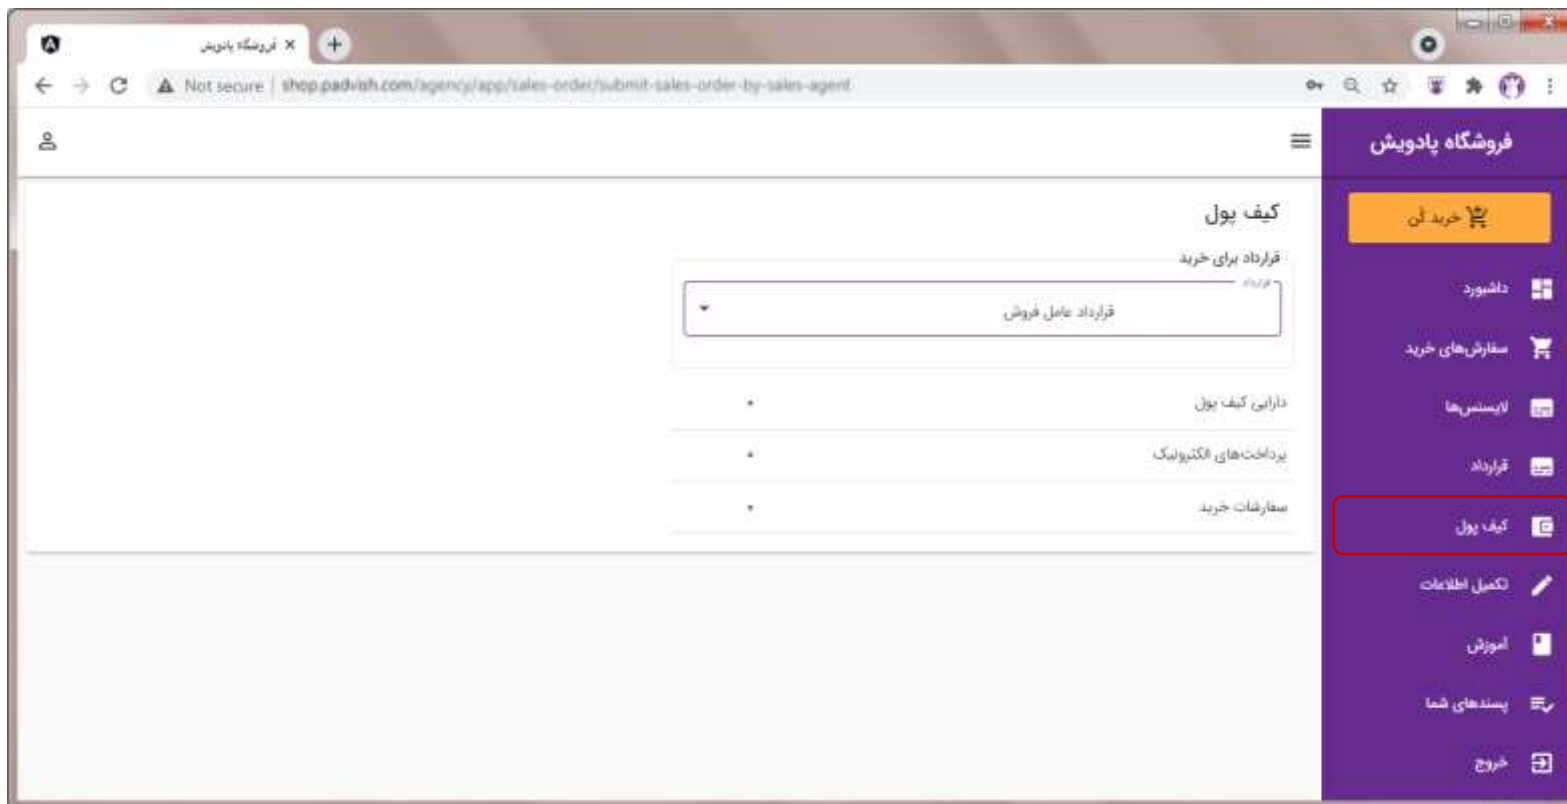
فروشگاه پادویش ×

Not secure | shop.padvish.com/agency/app/sales-order/submit-sales-order-by-sales-agent

فروشگاه پادویش

خرید آن

داشبورد

سفارش‌های خرید

لایسنس‌ها

قرارداد

کیف پول

تکمیل اطلاعات

آموزش

پسندهای شما

خروج

کیف پول

قرارداد برای خرید

قرارداد

قرارداد عامل فروش

دارایی کیف پول •

پرداخت‌های الکترونیک •

سفارشات خرید •